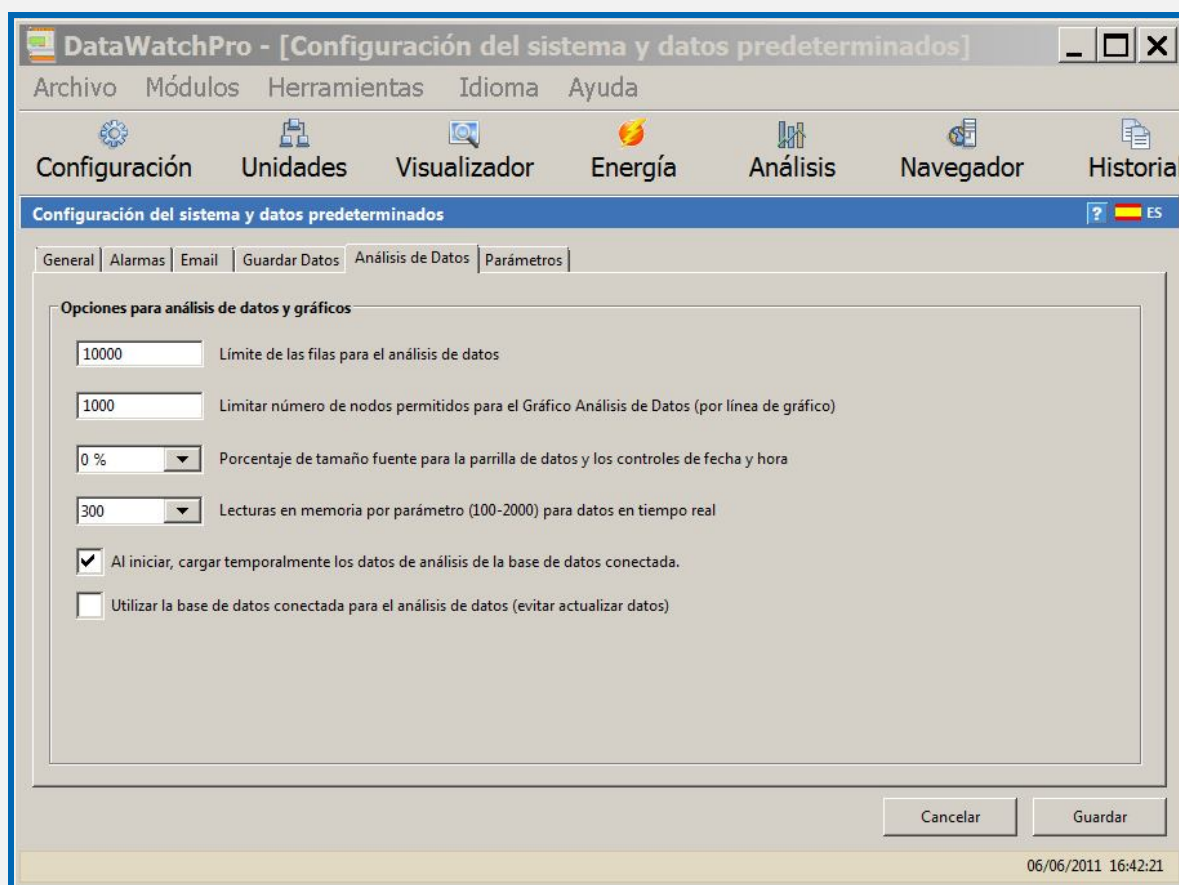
DataWatchPro - [Configuración del sistema y datos predeterminados]

Archivo Módulos Herramientas Idioma Ayuda

Configuración Unidades Visualizador Energía Análisis Navegador Historial

Configuración del sistema y datos predeterminados

? ES

General | Alarmas | Email | Guardar Datos | Análisis de Datos | Parámetros

Opciones para análisis de datos y gráficos

10000 Límite de las filas para el análisis de datos

1000 Limitar número de nodos permitidos para el Gráfico Análisis de Datos (por línea de gráfico)

0 % Porcentaje de tamaño fuente para la parrilla de datos y los controles de fecha y hora

300 Lecturas en memoria por parámetro (100-2000) para datos en tiempo real

Al iniciar, cargar temporalmente los datos de análisis de la base de datos conectada.

Utilizar la base de datos conectada para el análisis de datos (evitar actualizar datos)

Cancelar Guardar

06/06/2011 16:42:21